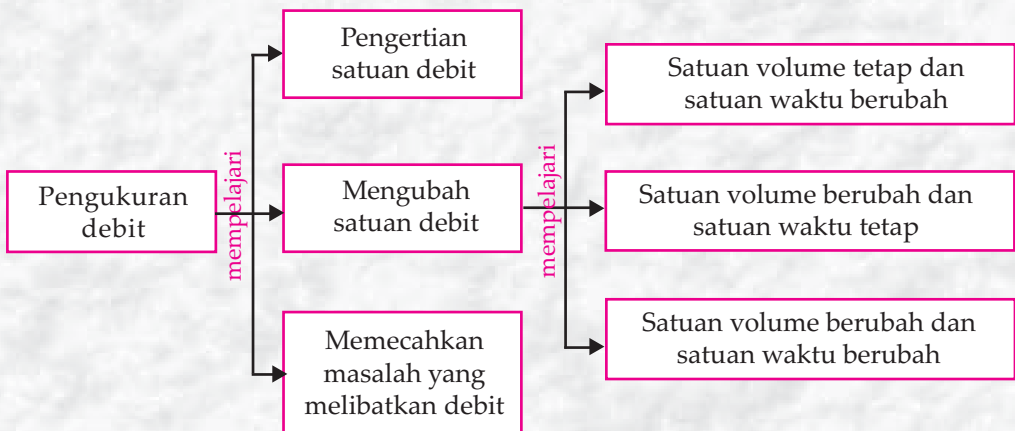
Pengukuran debit

mempelajari

Pengertian satuan debit

Mengubah satuan debit

Memecahkan masalah yang melibatkan debit

mempelajari

Satuan volume tetap dan satuan waktu berubah

Satuan volume berubah dan satuan waktu tetap

Satuan volume berubah dan satuan waktu berubah